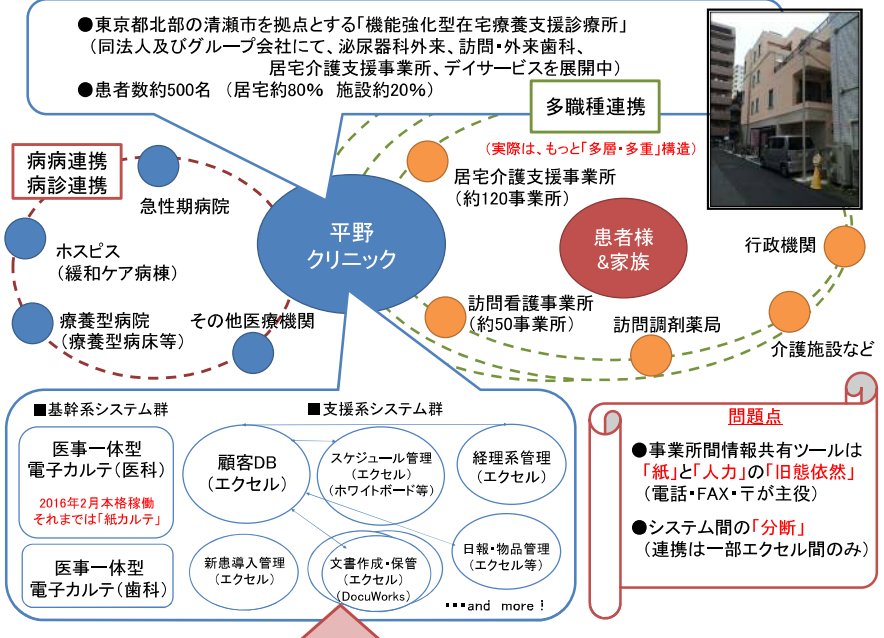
●東京都北部の清瀬市を拠点とする「機能強化型在宅療養支援診療所」
（同法人及びグループ会社にて、泌尿器科外来、訪問・外来歯科、居宅介護支援事業所、デイサービスを展開中）
●患者数約500名 （居宅約80％ 施設約20％）

多職種連携

（実際は、もっと「多層・多重」構造）

病病連携
病診連携

急性期病院

ホスピス
（緩和ケア病棟）

療養型病院
（療養型病床等）

その他医療機関

平野
クリニック

居宅介護支援事業所
（約120事業所）

患者様
&家族

行政機関

訪問看護事業所
（約50事業所）

訪問調剤薬局

介護施設など

■基幹系システム群

医事一体型
電子カルテ（医科）

2016年2月本格稼働
それまでは「紙カルテ」

医事一体型
電子カルテ（歯科）

■支援系システム群

顧客DB
（エクセル）

スケジュール管理
（エクセル）
（ホワイトボード等）

経理系管理
（エクセル）

新患導入管理
（エクセル）

文書作成・保管
（エクセル）
（DocuWorks）

日報・物品管理
（エクセル等）

･･･and more！

問題点

●事業所間情報共有ツールは「紙」と「人力」の「旧態依然」
（電話・FAX・〒が主役）

●システム間の「分断」
（連携は一部エクセル間のみ）